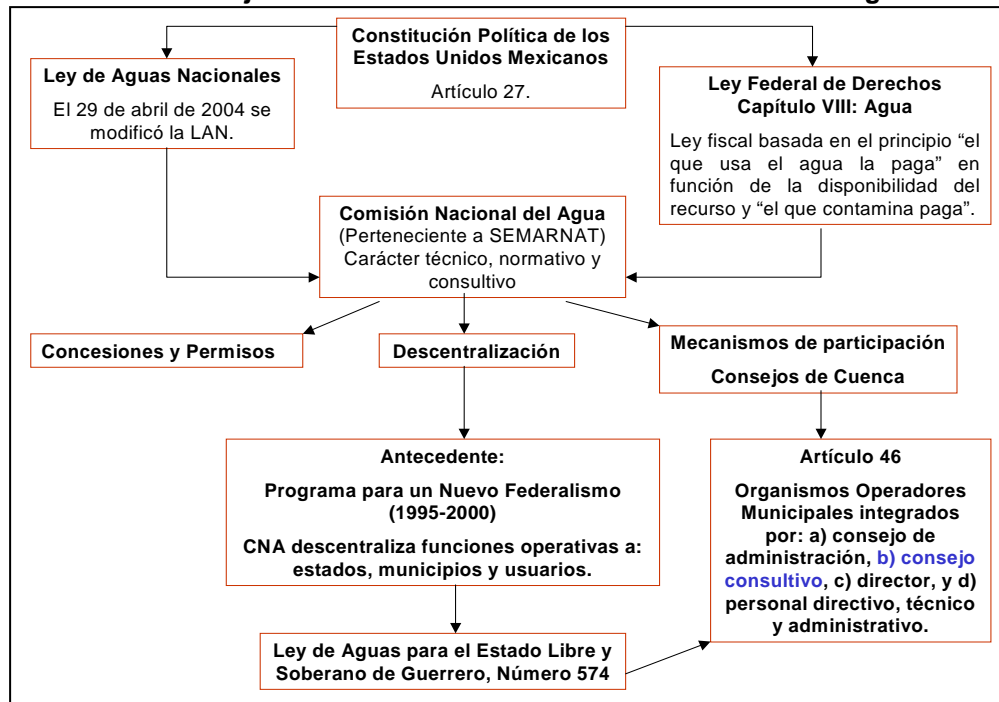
Constitución Política de los Estados Unidos Mexicanos

Artículo 27.

Ley de Aguas Nacionales

El 29 de abril de 2004 se modificó la LAN.

Ley Federal de Derechos Capítulo VIII: Agua

Ley fiscal basada en el principio "el que usa el agua la paga" en función de la disponibilidad del recurso y "el que contamina paga".

Comisión Nacional del Agua (Perteneciente a SEMARNAT) Carácter técnico, normativo y consultivo

Concesiones y Permisos

Descentralización

Mecanismos de participación

Consejos de Cuenca

Antecedente:

Programa para un Nuevo Federalismo (1995-2000)

CNA descentraliza funciones operativas a: estados, municipios y usuarios.

Artículo 46

Organismos Operadores Municipales integrados por: a) consejo de administración, b) consejo consultivo, c) director, y d) personal directivo, técnico y administrativo.

Ley de Aguas para el Estado Libre y Soberano de Guerrero, Número 574